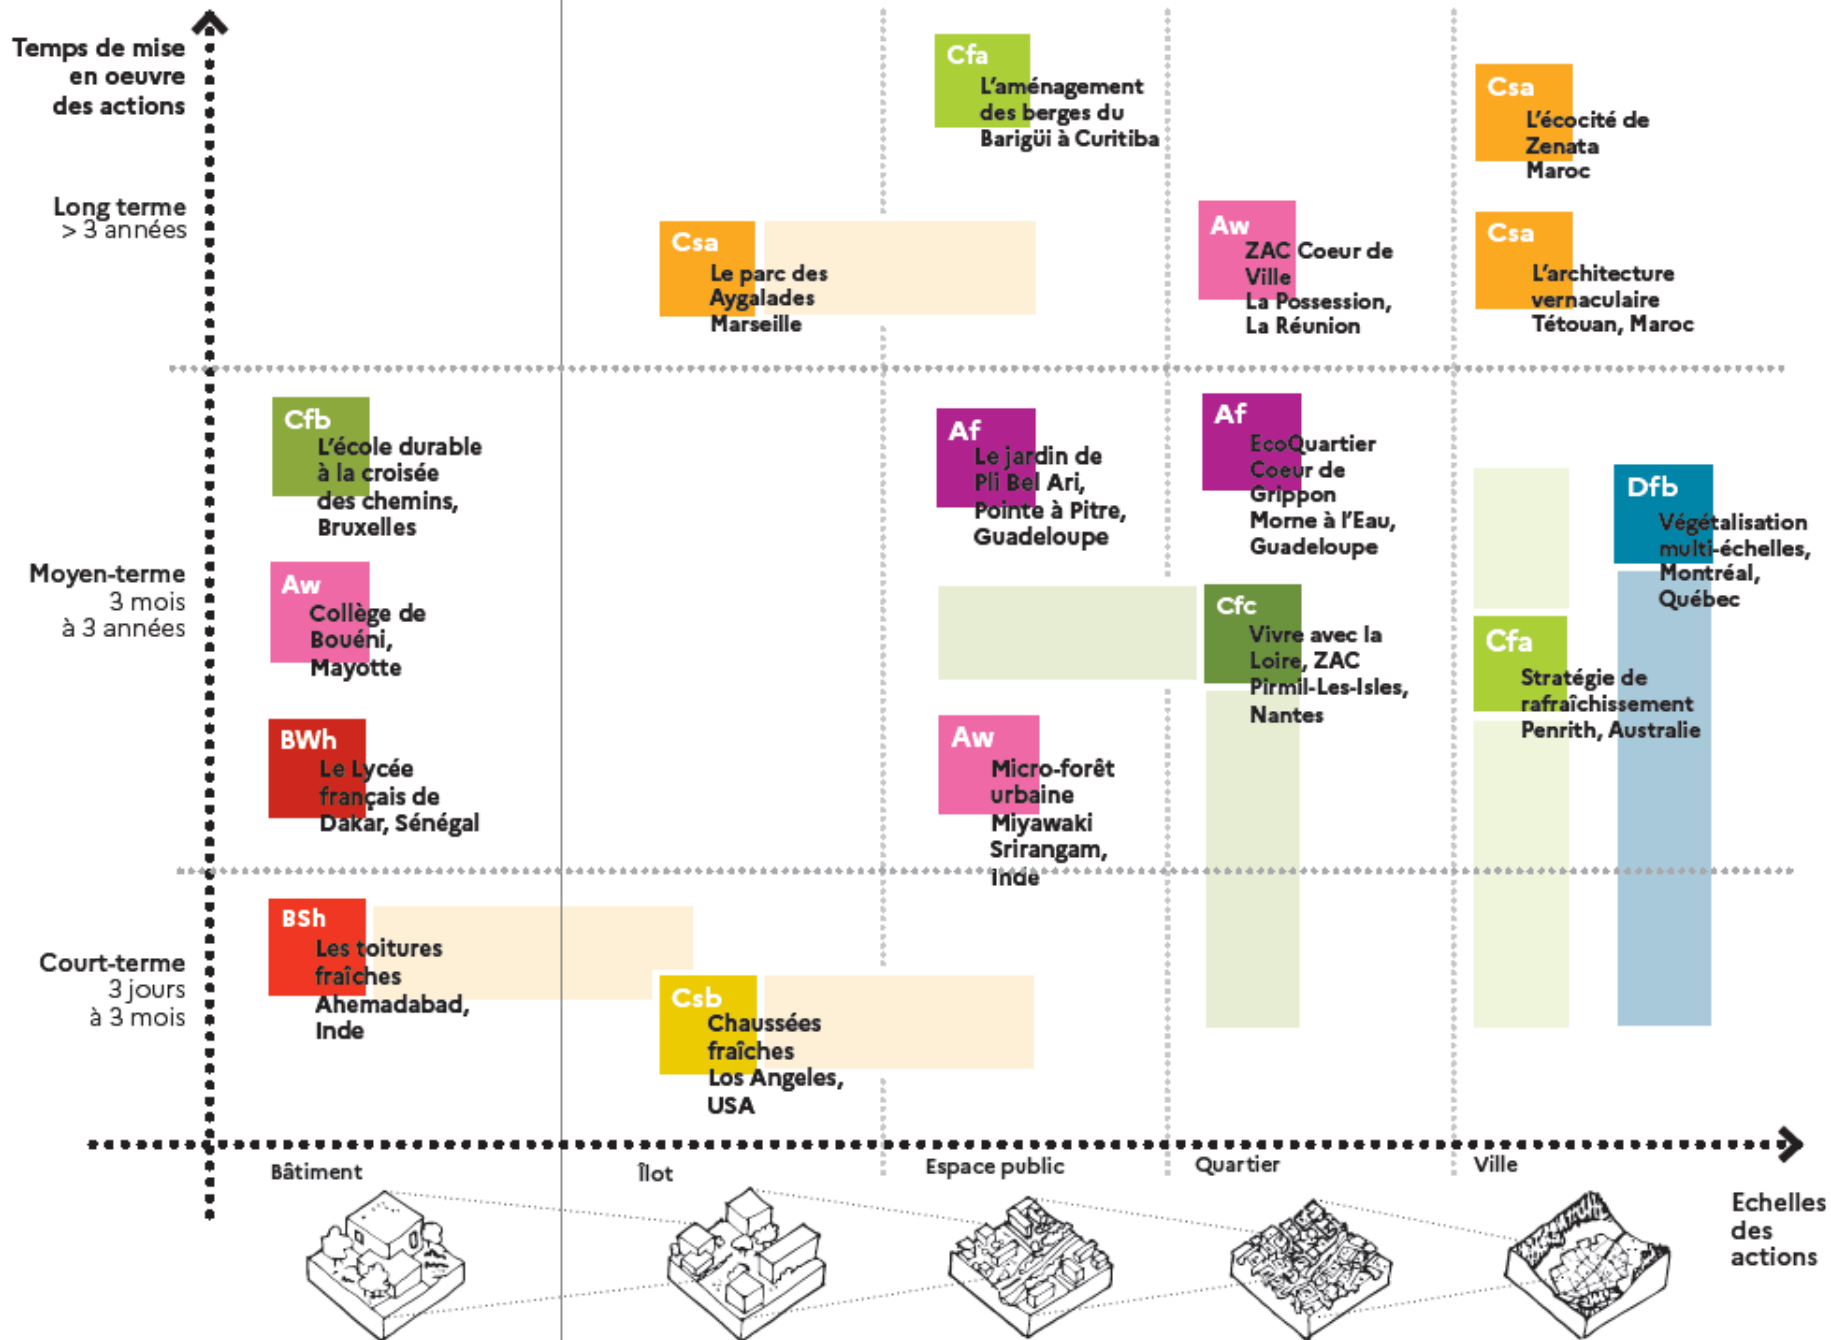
Temps de mise en oeuvre des actions

Long terme
> 3 années

Moyen-terme
3 mois
à 3 années

Court-terme
3 jours
à 3 mois

Cfa
L'aménagement des berges du Barigüi à Curitiba

Csa
L'écocité de Zenata Maroc

Csa
Le parc des Aygalades Marseille

Aw
ZAC Coeur de Ville
La Possession, La Réunion

Csa
L'architecture vernaculaire Tétouan, Maroc

Cfb
L'école durable à la croisée des chemins, Bruxelles

Af
Le jardin de Pli Bel Ari, Pointe à Pitre, Guadeloupe

Af
EcoQuartier Coeur de Grippon
Morne à l'Eau, Guadeloupe

Dfb
Végétalisation multi-échelles, Montréal, Québec

Aw
Collège de Bouéni, Mayotte

Cfc
Vivre avec la Loire, ZAC Pirmil-Les-Isles, Nantes

Cfa
Stratégie de rafraîchissement Penrith, Australie

BWh
Le Lycée français de Dakar, Sénégal

Aw
Micro-forêt urbaine Miyawaki Srirangam, Inde

BSh
Les toitures fraîches Ahemadabad, Inde

Csb
Chaussées fraîches Los Angeles, USA

Bâtiment

Îlot

Espace public

Quartier

Ville

Echelles des actions